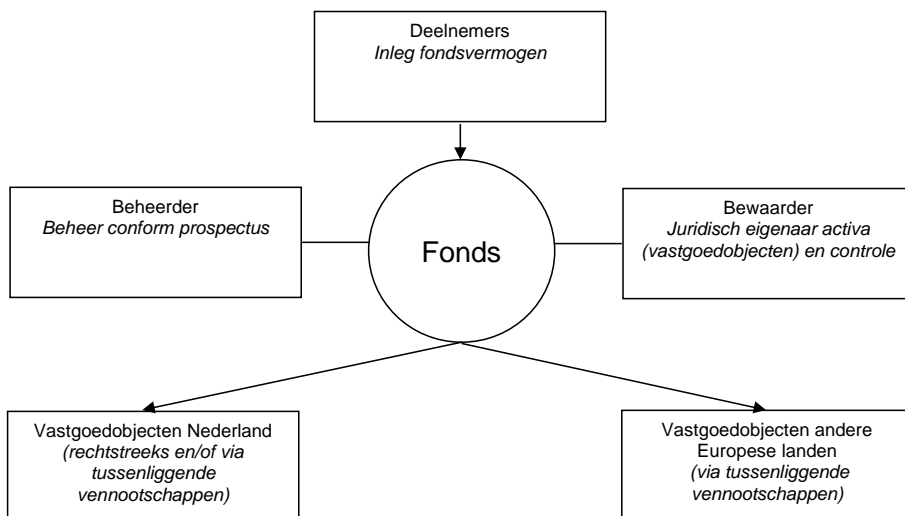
Deelnemers
*Inleg fondsvermogen*

Beheerder
*Beheer conform prospectus*

Fonds

Bewaarder
*Juridisch eigenaar activa (vastgoedobjecten) en controle*

Vastgoedobjecten Nederland
*(rechtstreeks en/of via tussenliggende vennootschappen)*

Vastgoedobjecten andere Europese landen
*(via tussenliggende vennootschappen)*